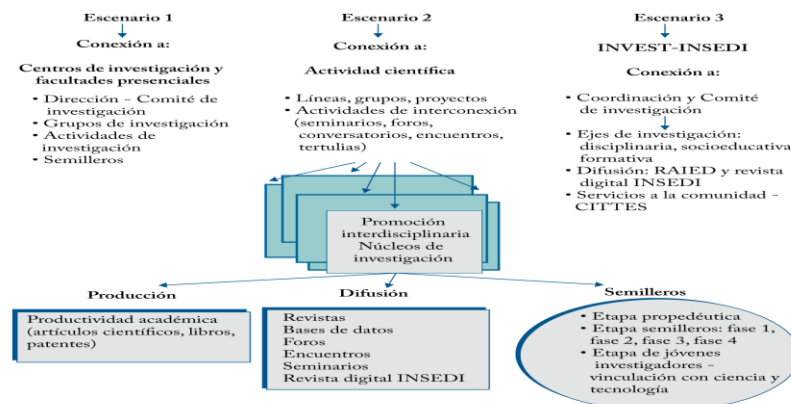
Escenario 1

Conexión a:

Centros de investigación y facultades presenciales

• Dirección - Comité de investigación
• Grupos de investigación
• Actividades de investigación
• Semilleros

Escenario 2

Conexión a:

Actividad científica

• Líneas, grupos, proyectos
• Actividades de interconexión (seminarios, foros, conversatorios, encuentros, tertulias)

Escenario 3

INVEST-INSEDI

Conexión a:

• Coordinación y Comité de investigación
• Ejes de investigación: disciplinaria, socioeducativa formativa
• Difusión: RAIED y revista digital INSEDI
• Servicios a la comunidad - CITTES

Promoción interdisciplinaria Núcleos de investigación

Producción

Productividad académica (artículos científicos, libros, patentes)

Difusión

Revistas
Bases de datos
Foros
Encuentros
Seminarios
Revista digital INSEDI

Semilleros

• Etapa propedéutica
• Etapa semilleros: fase 1, fase 2, fase 3, fase 4
• Etapa de jóvenes investigadores - vinculación con ciencia y tecnología